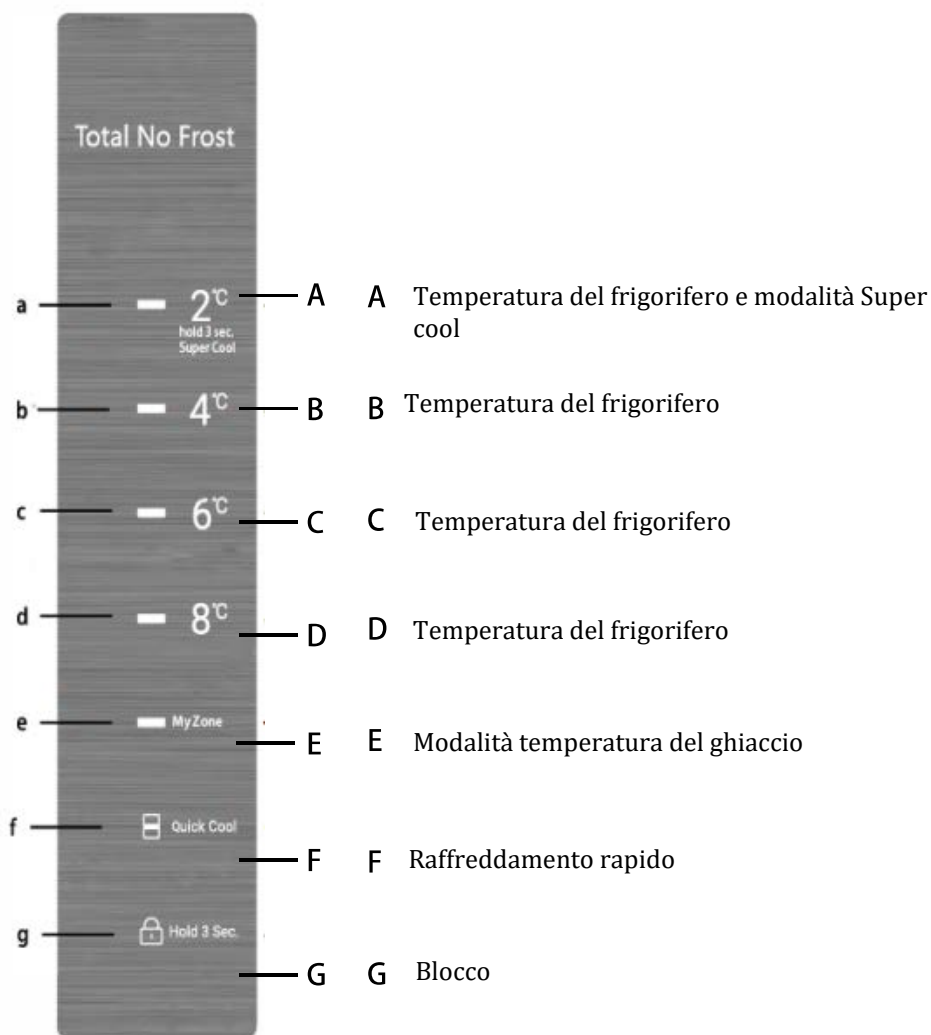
Total No Frost

a
2℃
hold 3 sec.
Super Cool
A
A Temperatura del frigorifero e modalità Super cool

b
4℃
B
B Temperatura del frigorifero

c
6℃
C
C Temperatura del frigorifero

d
8℃
D
D Temperatura del frigorifero

e
My Zone
E
E Modalità temperatura del ghiaccio

f
Quick Cool
F
F Raffreddamento rapido

g
Hold 3 Sec.
G
G Blocco